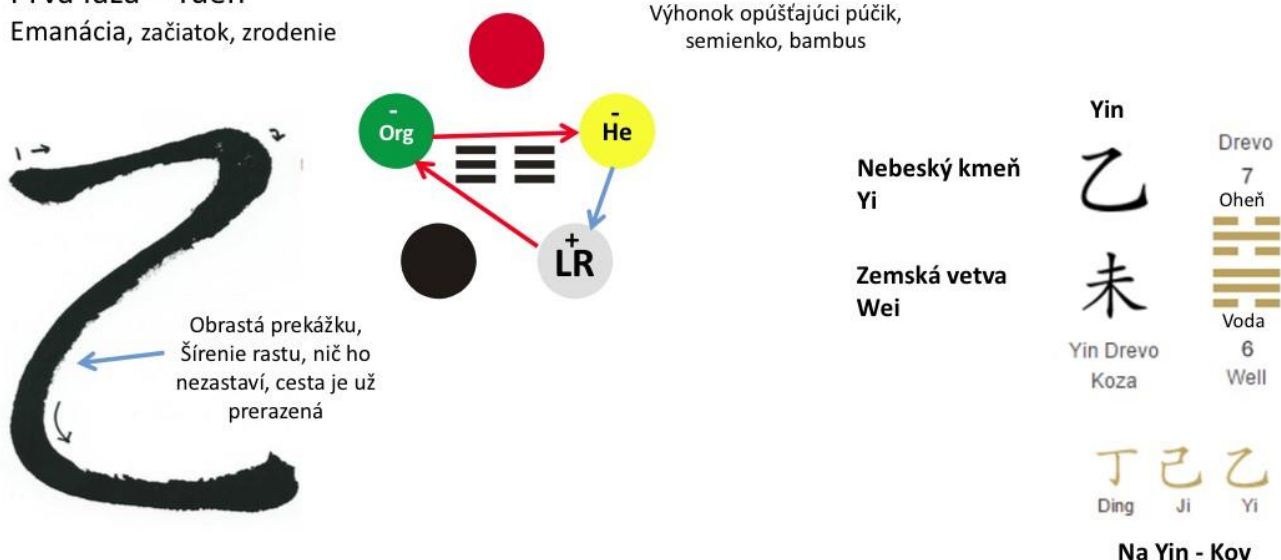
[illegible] – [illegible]
Emanácia, začiatok, zrodenie

Výhonok opúšťajúci púčik, semienko, bambus

1 →
2

-
Org

-
He

+
LR

Obrastá prekážku, Šírenie rastu, nič ho nezastaví, cesta je už prerazená

Yin

Nebeský kmeň
Yi

乙

Zemská vetva
Wei

未

Yin Drevo
Koza

Drevo
7
Oheň

Voda
6
Well

丁 己 乙
Ding Ji Yi

Na Yin - Kov